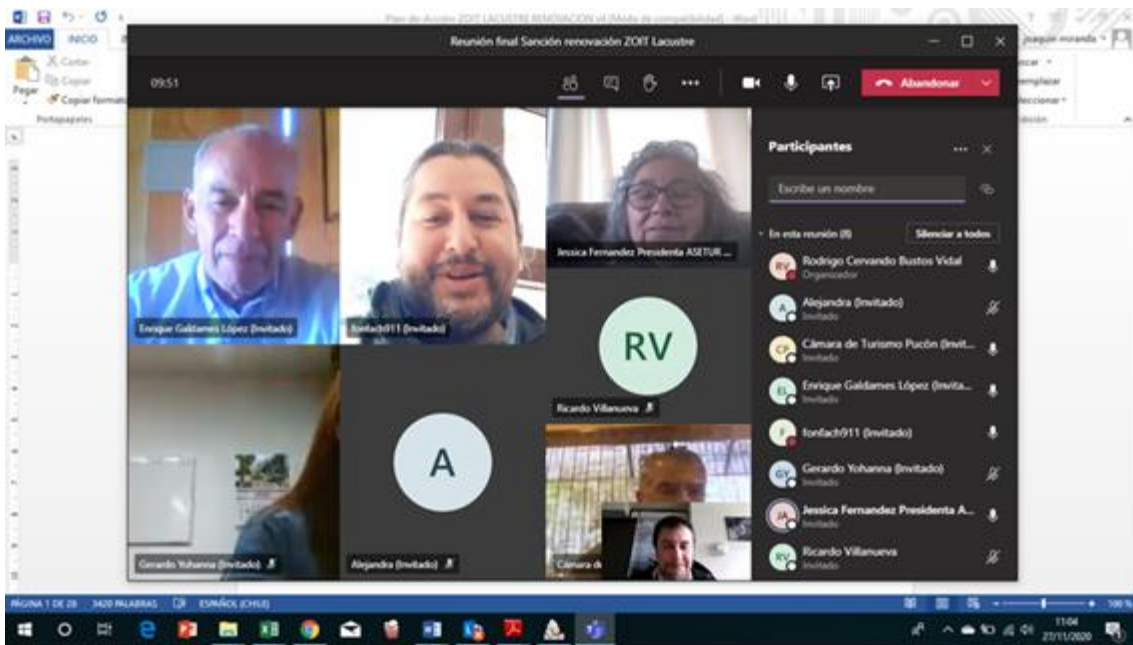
Plan de Acción ZOIT LACUSTRE RENOVACION v4 [Modo de compatibilidad] - Word
ARCHIVO INICIO
Cortar
Copiar
Pegar
Copiar formato
Portapapeles
joaquin miranda
Buscar
Reemplazar
Seleccionar
Edición

Reunión final Sanción renovación ZOIT Lacustre
09:51
Abandonar

Enrique Galdames López (Invitado)
fonfach911 (Invitado)
Jessica Fernandez Presidenta ASETUR ...
RV
Ricardo Villanueva
Gerardo Yohanna (Invitado)
A
Alejandra (Invitado)
Cámara d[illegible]

Participantes
Escribe un nombre
En esta reunión (8)
Silenciar a todos
RV Rodrigo Cervando Bustos Vidal
Organizador
A Alejandra (Invitado)
Invitado
CP Cámara de Turismo Pucón (Invit...
Invitado
EL Enrique Galdames López (Invita...
Invitado
F fonfach911 (Invitado)
GY Gerardo Yohanna (Invitado)
Invitado
JA Jessica Fernandez Presidenta A...
Invitado
RV Ricardo Villanueva
Invitado

PÁGINA 1 DE 28 3420 PALABRAS ESPAÑOL (CHILE)
100 %
11:04
27/11/2020